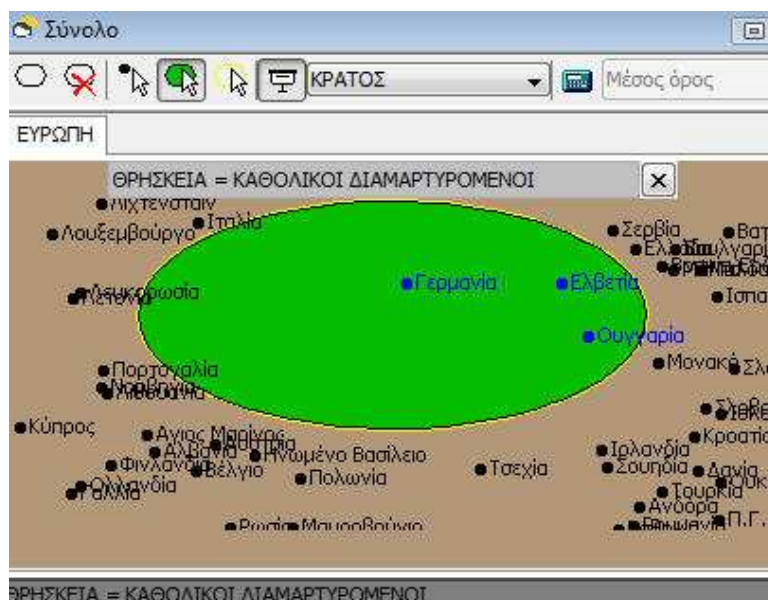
Σύνολο

ΚΡΑΤΟΣ

Μέσος όρος

ΕΥΡΩΠΗ

ΘΡΗΣΚΕΙΑ = ΚΑΘΟΛΙΚΟΙ ΔΙΑΜΑΡΤΥΡΟΜΕΝΟΙ

Λιχτενσταϊν
Ιταλία
Λουξεμβούργο
Σερβία
Λευκορωσία
Γερμανία
Ελβετία
Ισπα
Ουγγαρία
Πορτογαλία
Μονακό
Κύπρος
Άγιος Μαρίνος
Αλβανία
Ηνωμένο Βασίλειο
Κροατία
Ιρλανδία
Φινλανδία
Βέλγιο
Πολωνία
Τσεχία
Σουηδία
Δανία
Ολλανδία
Τουρκία
Ανδόρα
Ρωσία
Μαυροβούνιο
Π.Γ.

ΘΡΗΣΚΕΙΑ = ΚΑΘΟΛΙΚΟΙ ΔΙΑΜΑΡΤΥΡΟΜΕΝΟΙ